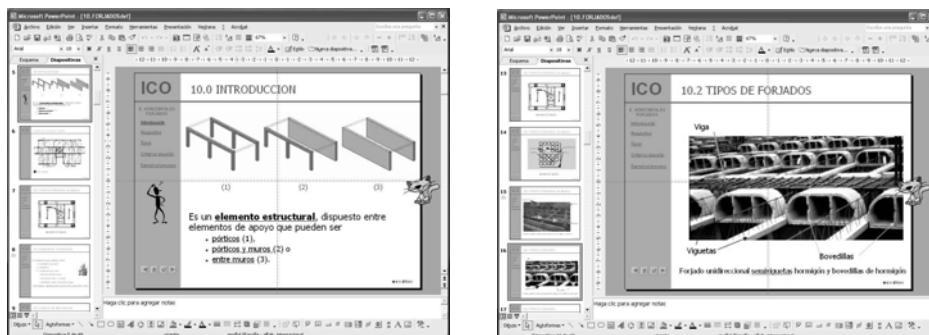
Microsoft PowerPoint - [10.FORJADOS.del]

Archivo Edición Ver Insertar Formato Herramientas Presentación Ventana ? Acrobat

Esquema Diapositivas

ICO

10.0 INTRODUCCION

(1)

(2)

(3)

Es un **elemento estructural**, dispuesto entre elementos de apoyo que pueden ser

- pórticos (1),
- pórticos y muros (2) o
- entre muros (3).

Haga clic para agregar notas

Dibujo Autoformas

Microsoft PowerPoint - [10.FORJADOS.del]

Archivo Edición Ver Insertar Formato Herramientas Presentación Ventana ? Acrobat

Esquema Diapositivas

ICO

10.2 TIPOS DE FORJADOS

Viga

Viguetas

Bovedillas

Forjado unidireccional semiviguetas hormigón y bovedillas de hormigón

Haga clic para agregar notas

Dibujo Autoformas